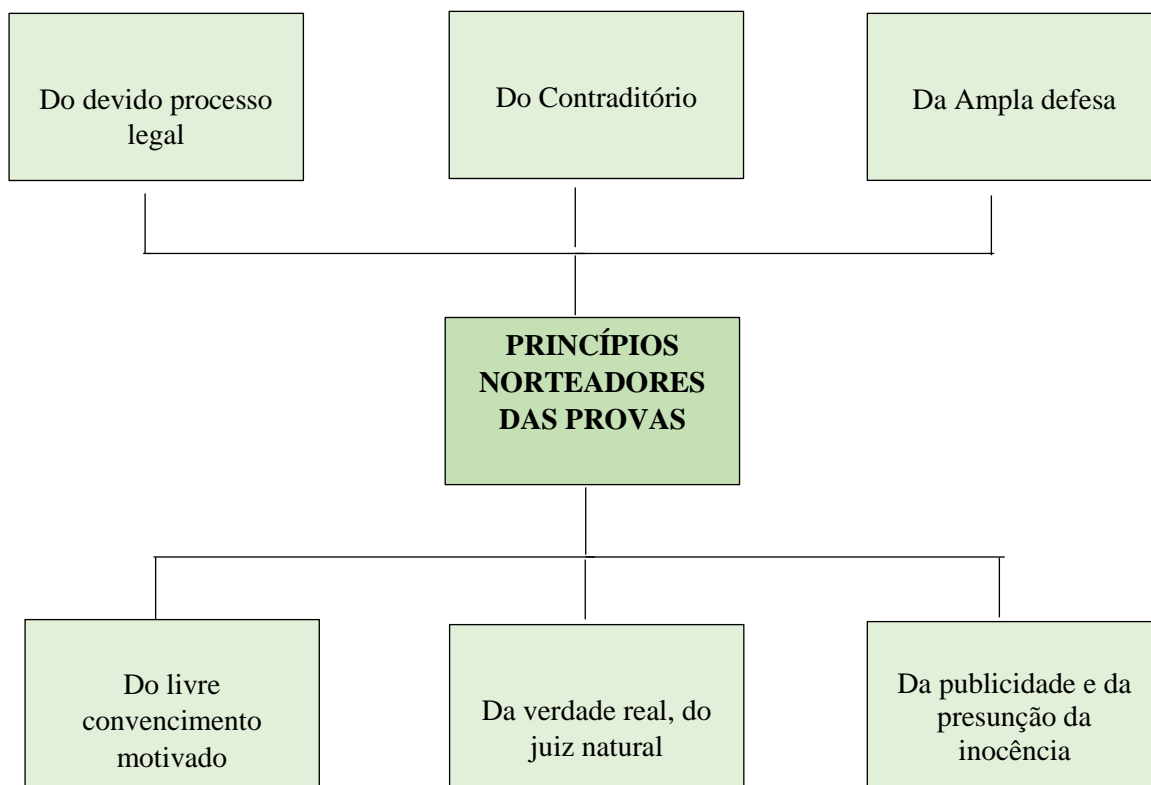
Do devido processo legal

Do Contraditório

Da Ampla defesa

PRINCÍPIOS NORTEADORES DAS PROVAS

Do livre convencimento motivado

Da verdade real, do juiz natural

Da publicidade e da presunção da inocência